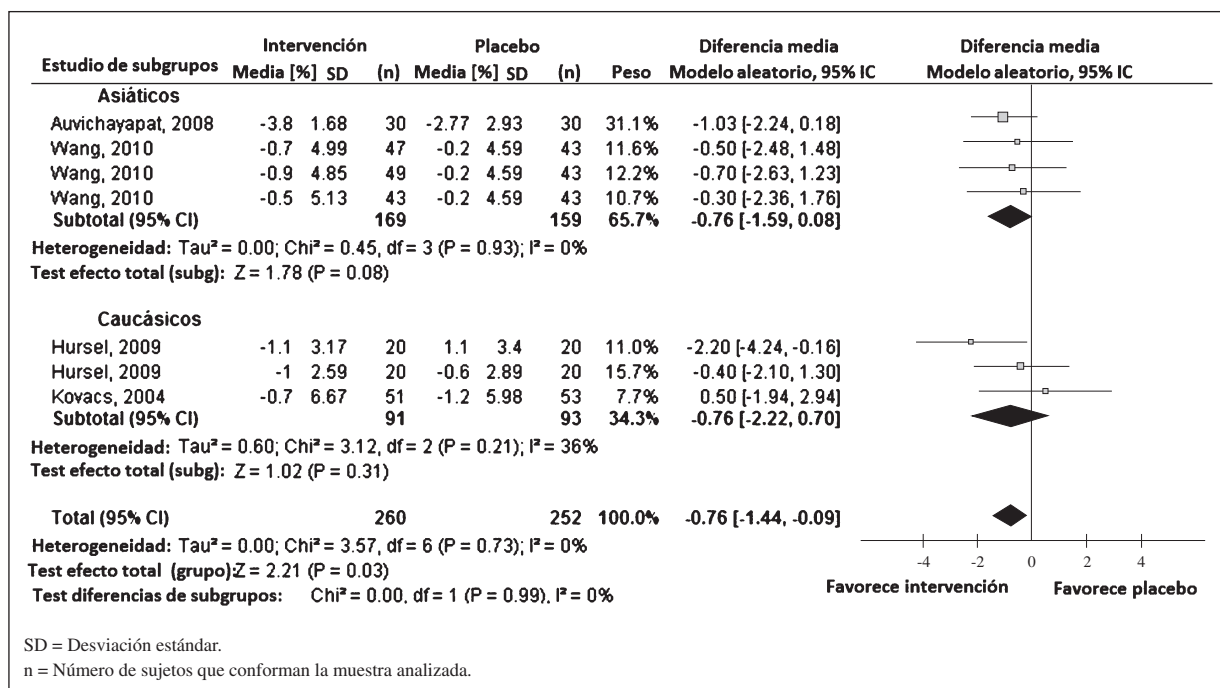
| Estudio de subgrupos | Intervención Media [%] | SD | (n) | Placebo Media [%] | SD | (n) | Peso | Diferencia media Modelo aleatorio, 95% IC | Diferencia media Modelo aleatorio, 95% IC |
|---|---|---|---|---|---|---|---|---|---|
| **Asiáticos** | | | | | | | | | |
| Auvichayapat, 2008 | -3.8 | 1.68 | 30 | -2.77 | 2.93 | 30 | 31.1% | -1.03 [-2.24, 0.18] | |
| Wang, 2010 | -0.7 | 4.99 | 47 | -0.2 | 4.59 | 43 | 11.6% | -0.50 [-2.48, 1.48] | |
| Wang, 2010 | -0.9 | 4.85 | 49 | -0.2 | 4.59 | 43 | 12.2% | -0.70 [-2.63, 1.23] | |
| Wang, 2010 | -0.5 | 5.13 | 43 | -0.2 | 4.59 | 43 | 10.7% | -0.30 [-2.36, 1.76] | |
| **Subtotal (95% CI)** | | | **169** | | | **159** | **65.7%** | **-0.76 [-1.59, 0.08]** | |

**Heterogeneidad:** Tau² = 0.00; Chi² = 0.45, df = 3 (P = 0.93); I² = 0%
**Test efecto total (subg):** Z = 1.78 (P = 0.08)

| Estudio de subgrupos | Media [%] | SD | (n) | Media [%] | SD | (n) | Peso | Diferencia media | |
|---|---|---|---|---|---|---|---|---|---|
| **Caucásicos** | | | | | | | | | |
| Hursel, 2009 | -1.1 | 3.17 | 20 | 1.1 | 3.4 | 20 | 11.0% | -2.20 [-4.24, -0.16] | |
| Hursel, 2009 | -1 | 2.59 | 20 | -0.6 | 2.89 | 20 | 15.7% | -0.40 [-2.10, 1.30] | |
| Kovacs, 2004 | -0.7 | 6.67 | 51 | -1.2 | 5.98 | 53 | 7.7% | 0.50 [-1.94, 2.94] | |
| **Subtotal (95% CI)** | | | **91** | | | **93** | **34.3%** | **-0.76 [-2.22, 0.70]** | |

**Heterogeneidad:** Tau² = 0.60; Chi² = 3.12, df = 2 (P = 0.21); I² = 36%
**Test efecto total (subg):** Z = 1.02 (P = 0.31)

**Total (95% CI)** **260** **252** **100.0%** **-0.76 [-1.44, -0.09]**

**Heterogeneidad:** Tau² = 0.00; Chi² = 3.57, df = 6 (P = 0.73); I² = 0%
**Test efecto total (grupo)** Z = 2.21 (P = 0.03)
**Test diferencias de subgrupos:** Chi² = 0.00, df = 1 (P = 0.99), I² = 0%

-4 -2 0 2 4
Favorece intervención Favorece placebo

SD = Desviación estándar.
n = Número de sujetos que conforman la muestra analizada.